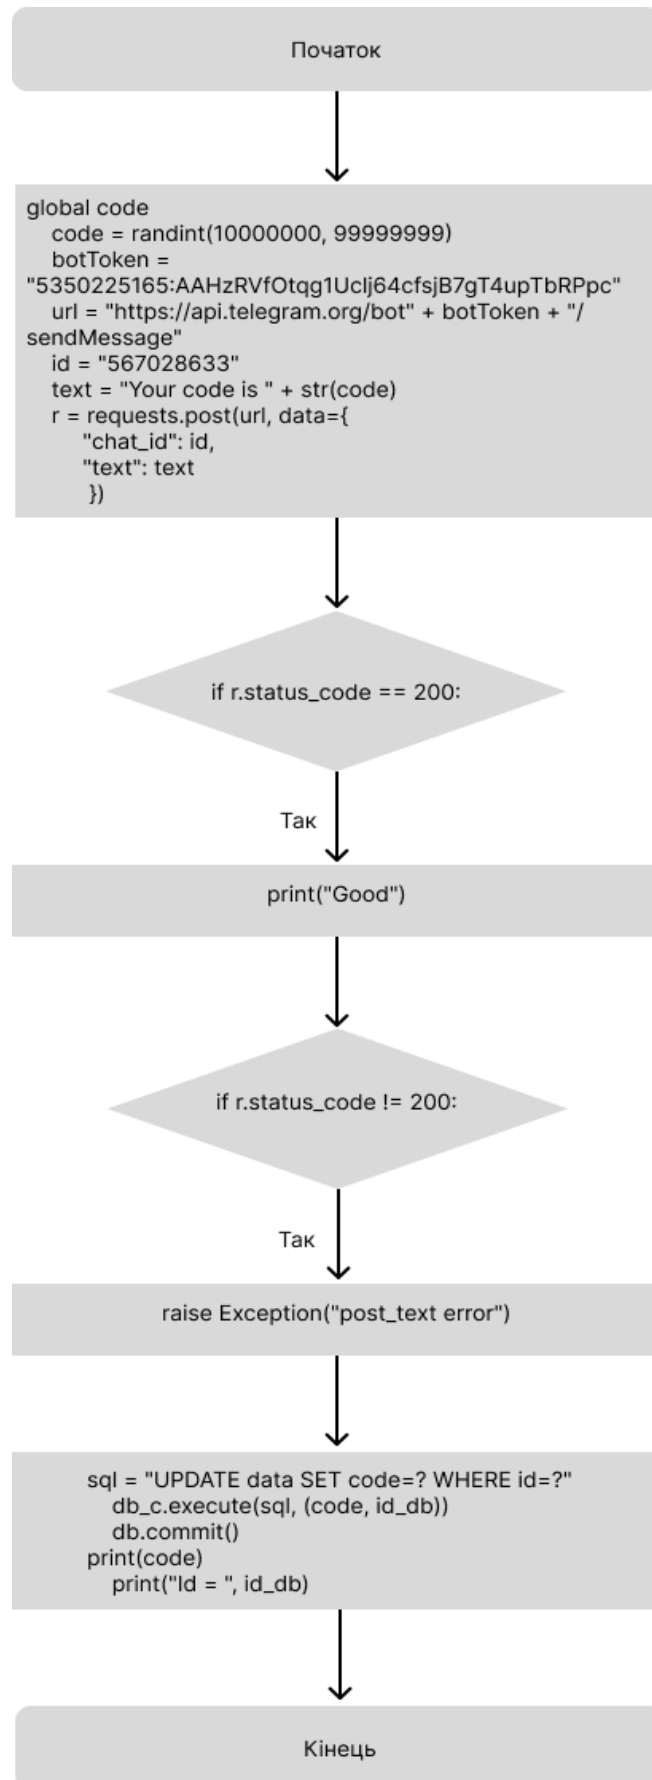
Початок

global code
code = randint(10000000, 99999999)
botToken =
"5350225165:AAHzRVfOtqg1UcIj64cfsjB7gT4upTbRPpc"
url = "https://api.telegram.org/bot" + botToken + "/sendMessage"
id = "567028633"
text = "Your code is " + str(code)
r = requests.post(url, data={
"chat_id": id,
"text": text
})

if r.status_code == 200:

Так

print("Good")

if r.status_code != 200:

Так

raise Exception("post_text error")

sql = "UPDATE data SET code=? WHERE id=?"
db_c.execute(sql, (code, id_db))
db.commit()
print(code)
print("Id = ", id_db)

Кінець